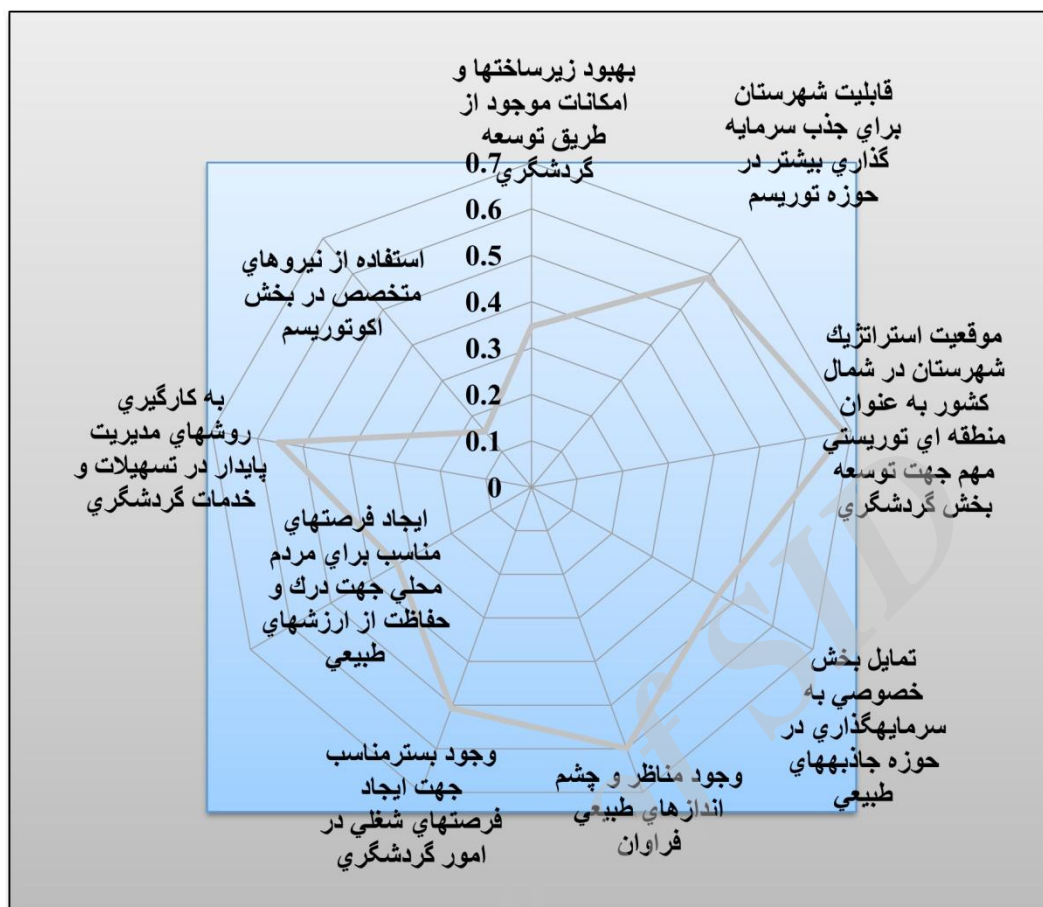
بهبود زيرساختها و امكانات موجود از طريق توسعه گردشگري

قابليت شهرستان براي جذب سرمايه گذاري بيشتر در حوزه توريسم

0.7
0.6
0.5
0.4
0.3
0.2
0.1
0

استفاده از نيروهاي متخصص در بخش اكوتوريسم

موقعيت استراتژيك شهرستان در شمال كشور به عنوان منطقه اي توريستي مهم جهت توسعه بخش گردشگري

به كارگيري روشهاي مديريت پايدار در تسهيلات و خدمات گردشگري

ايجاد فرصتهاي مناسب براي مردم محلي جهت درك و حفاظت از ارزشهاي طبيعي

تمايل بخش خصوصي به سرمايهگذاري در حوزه جاذبههاي طبيعي

وجود بسترمناسب جهت ايجاد فرصتهاي شغلي در امور گردشگري

وجود مناظر و چشم اندازهاي طبيعي فراوان

SID